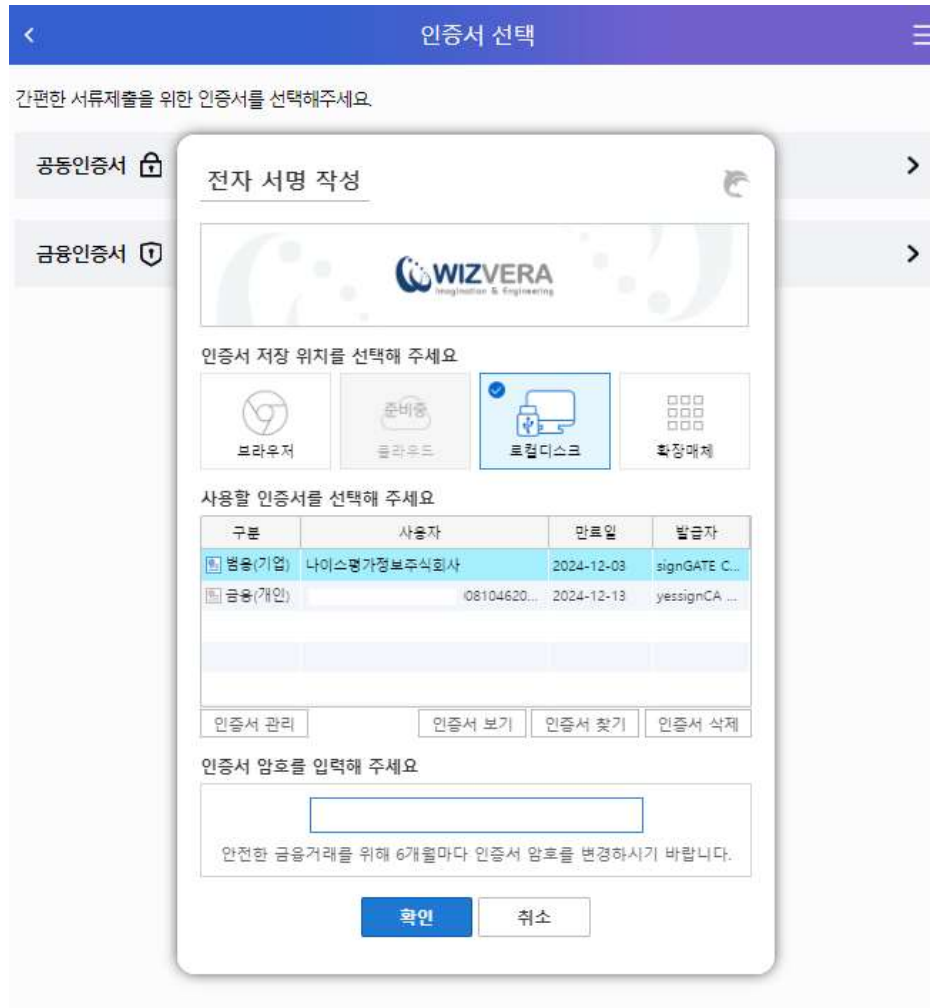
인증서 선택

간편한 서류제출을 위한 인증서를 선택해주세요.

공동인증서

금융인증서

전자 서명 작성

WIZVERA
Imagination & Engineering

인증서 저장 위치를 선택해 주세요

브라우저

준비중
클라우드

로컬디스크

확장매체

사용할 인증서를 선택해 주세요

| 구분 | 사용자 | 만료일 | 발급자 |
|---|---|---|---|
| 범용(기업) | 나이스평가정보주식회사 | 2024-12-03 | signGATE C... |
| 금융(개인) | 08104620... | 2024-12-13 | yessignCA ... |

인증서 관리 인증서 보기 인증서 찾기 인증서 삭제

인증서 암호를 입력해 주세요

안전한 금융거래를 위해 6개월마다 인증서 암호를 변경하시기 바랍니다.

확인 취소